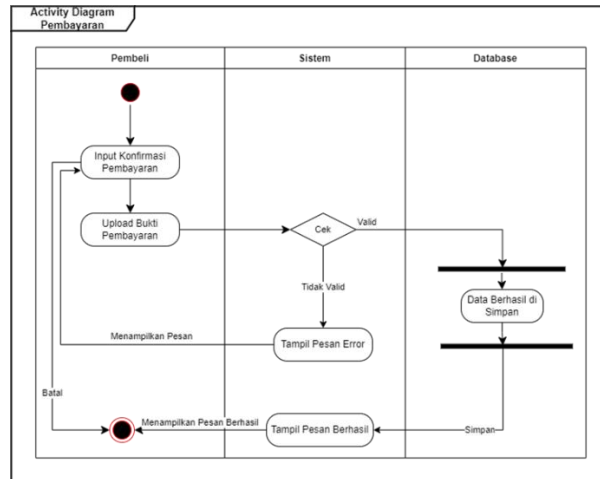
Activity Diagram Pembayaran

| Pembeli | Sistem | Database |
|---|---|---|

Input Konfirmasi Pembayaran

Upload Bukti Pembayaran

Cek

Valid

Tidak Valid

Data Berhasil di Simpan

Menampilkan Pesan

Tampil Pesan Error

Batal

Menampilkan Pesan Berhasil

Tampil Pesan Berhasil

Simpan